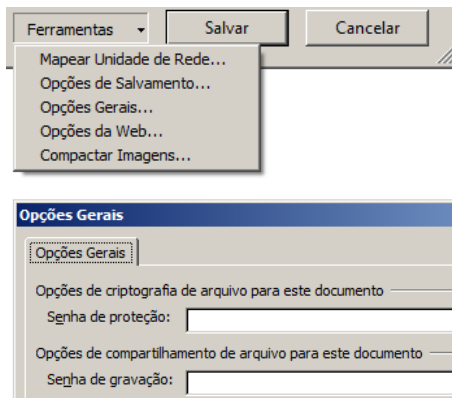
Ferramentas
Salvar
Cancelar
Mapear Unidade de Rede...
Opções de Salvamento...
Opções Gerais...
Opções da Web...
Compactar Imagens...

Opções Gerais
Opções Gerais
Opções de criptografia de arquivo para este documento
Senha de proteção:
Opções de compartilhamento de arquivo para este documento
Senha de gravação: